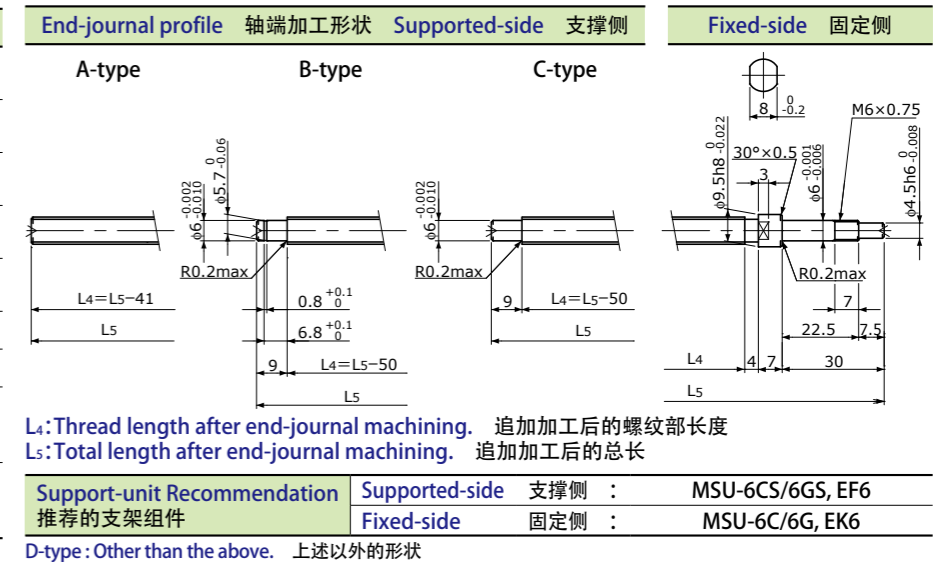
End-journal profile 轴端加工形状 Supported-side 支撑侧

Fixed-side 固定侧

A-type

B-type

C-type

$\phi 6^{-0.002}_{-0.010}$

$\phi 5.7^{0}_{-0.06}$

R0.2max

$0.8^{+0.1}_{0}$

$6.8^{+0.1}_{0}$

9

L4＝L5−50

L5

L4＝L5−41

L5

$\phi 6^{-0.002}_{-0.010}$

R0.2max

9

L4＝L5−50

L5

$8^{0}_{-0.2}$

M6×0.75

30°×0.5

3

$\phi 9.5h8^{0}_{-0.022}$

$\phi 6^{-0.001}_{-0.006}$

$\phi 4.5h6^{0}_{-0.008}$

R0.2max

7

22.5

7.5

L4

4

7

30

L5

L4：Thread length after end-journal machining. 追加加工后的螺纹部长度
L5：Total length after end-journal machining. 追加加工后的总长

| Support-unit Recommendation 推荐的支架组件 | Supported-side 支撑侧 ： | MSU-6CS/6GS, EF6 |
|---|---|---|
| | Fixed-side 固定侧 ： | MSU-6C/6G, EK6 |

D-type : Other than the above. 上述以外的形状